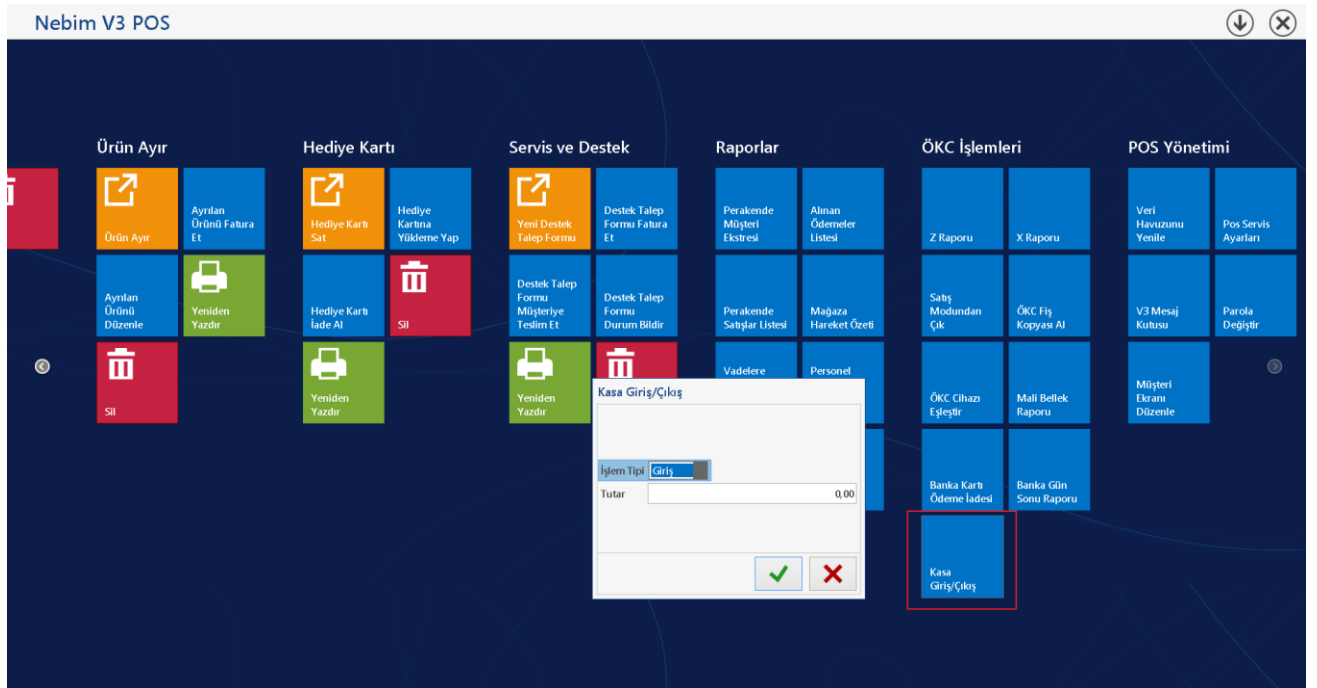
Nebim V3 POS

Ürün Ayır

Ürün Ayır

Ayrılan Ürünü Fatura Et

Ayrılan Ürünü Düzenle

Yeniden Yazdır

Sil

Hediye Kartı

Hediye Kartı Sat

Hediye Kartına Yükleme Yap

Hediye Kartı İade Al

Sil

Yeniden Yazdır

Servis ve Destek

Yeni Destek Talep Formu

Destek Talep Formu Fatura Et

Destek Talep Formu Müşteriye Teslim Et

Destek Talep Formu Durum Bildir

Yeniden Yazdır

Raporlar

Perakende Müşteri Ekstresi

Alınan Ödemeler Listesi

Perakende Satışlar Listesi

Mağaza Hareket Özeti

Vadelere

Personel

ÖKC İşlemleri

Z Raporu

X Raporu

Satış Modundan Çık

ÖKC Fiş Kopyası Al

ÖKC Cihazı Eşleştir

Mali Bellek Raporu

Banka Kartı Ödeme İadesi

Banka Gün Sonu Raporu

Kasa Giriş/Çıkış

POS Yönetimi

Veri Havuzunu Yenile

Pos Servis Ayarları

V3 Mesaj Kutusu

Parola Değiştir

Müşteri Ekranı Düzenle

Kasa Giriş/Çıkış

İşlem Tipi Giriş

Tutar 0,00